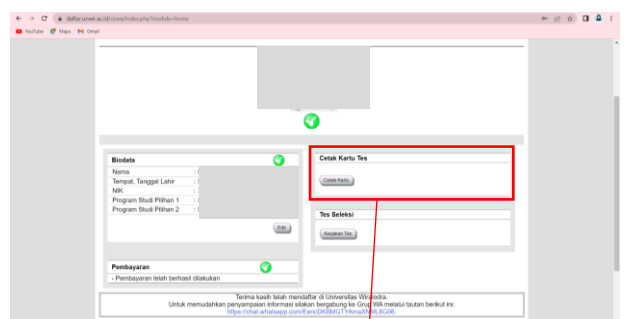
daftar.unwir.ac.id/siswa/index.php?module=home

YouTube Maps Gmail

Biodata

Nama :
Tempat, Tanggal Lahir :
NIK :
Program Studi Pilihan 1 :
Program Studi Pilihan 2 :

Edit

Cetak Kartu Tes

Cetak Kartu

Tes Seleksi

Kerjakan Tes

Pembayaran

- Pembayaran telah berhasil dilakukan

Terima kasih telah mendaftar di Universitas Wiralodra.
Untuk memudahkan penyampaian informasi silakan bergabung ke Grup WA melalui tautan berikut ini:
https://chat.whatsapp.com/EancDKBMGTYAmaXhvfL8G98.